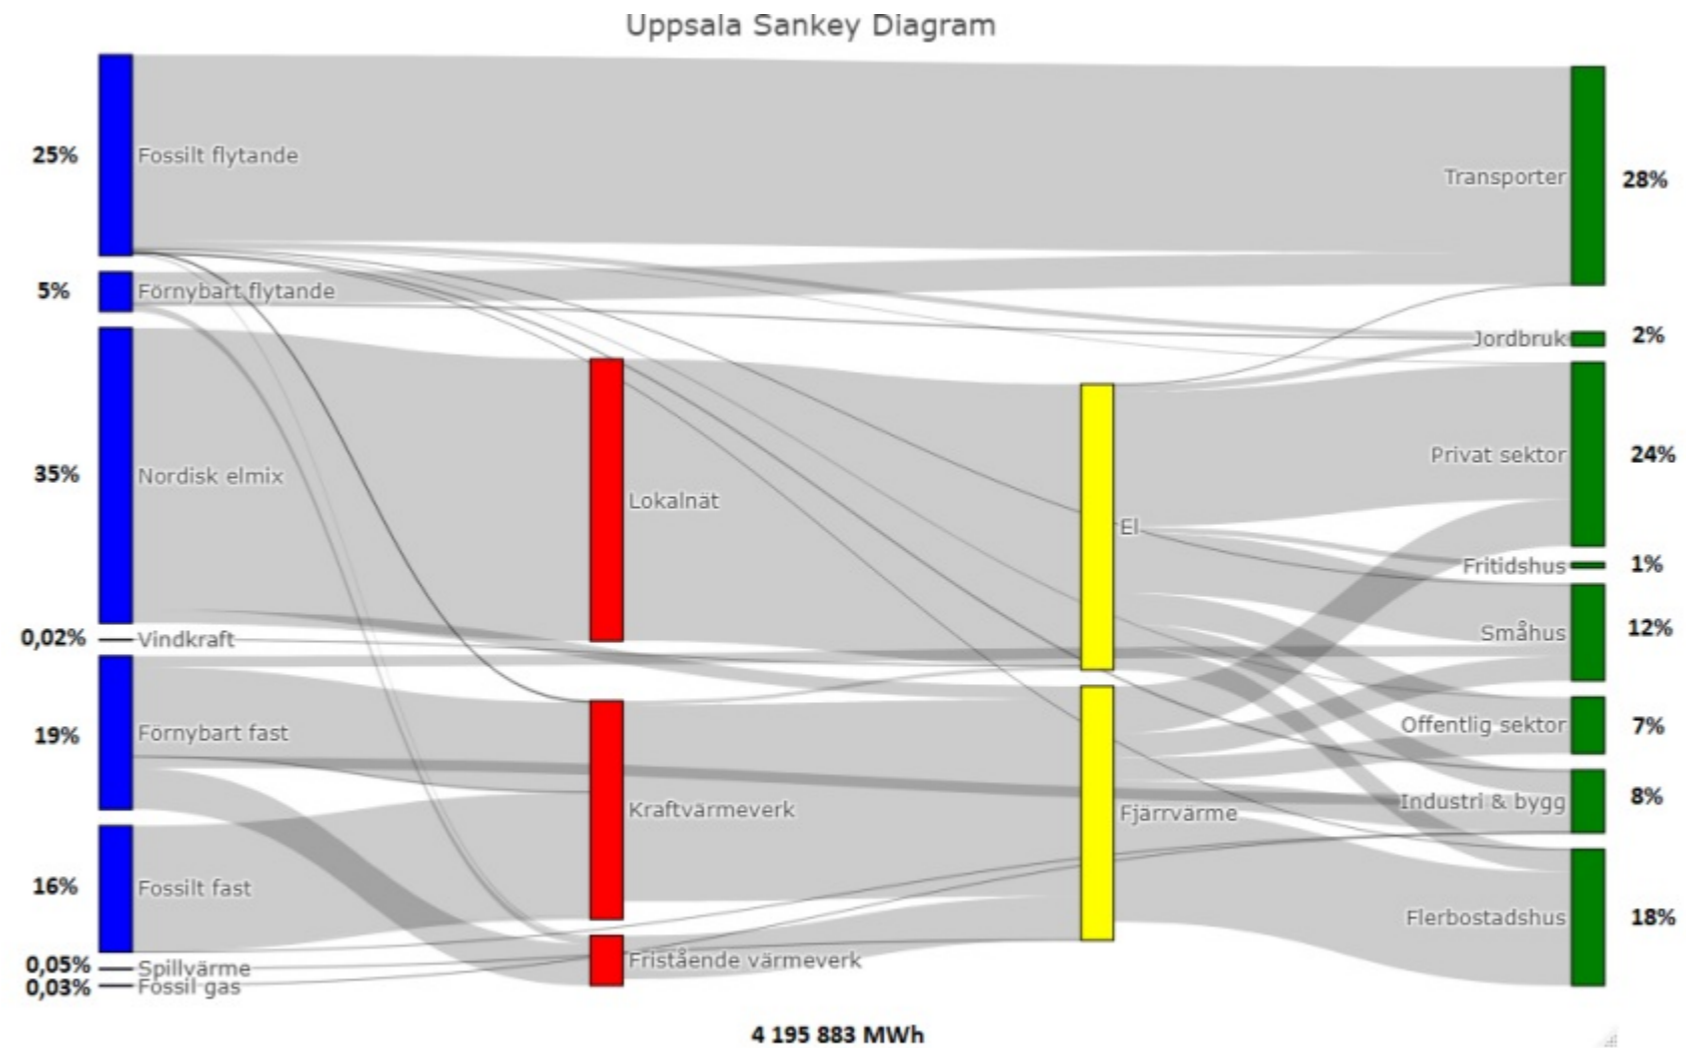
Uppsala Sankey Diagram

25%
Fossilt flytande
5%
Förnybart flytande
35%
Nordisk elmix
0,02%
Vindkraft
19%
Förnybart fast
16%
Fossilt fast
0,05%
Spillvärme
0,03%
Fossil gas

Lokalnät
Kraftvärmeverk
Fristående värmeverk

El
Fjärrvärme

Transporter
28%
Jordbruk
2%
Privat sektor
24%
Fritidshus
1%
Småhus
12%
Offentlig sektor
7%
Industri & bygg
8%
Flerbostadshus
18%

4 195 883 MWh